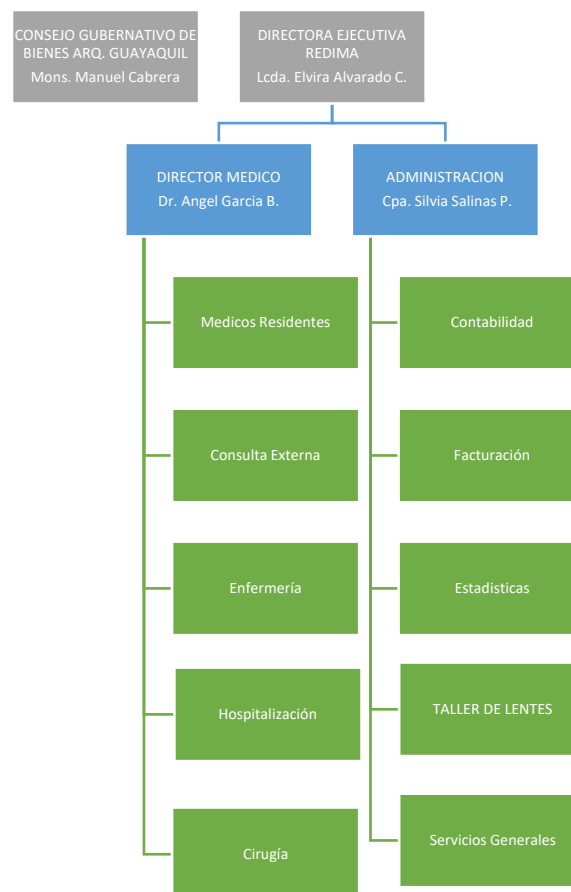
CONSEJO GUBERNATIVO DE BIENES ARQ. GUAYAQUIL
Mons. Manuel Cabrera

DIRECTORA EJECUTIVA REDIMA
Lcda. Elvira Alvarado C.

DIRECTOR MEDICO
Dr. Angel Garcia B.

Medicos Residentes

Consulta Externa

Enfermería

Hospitalización

Cirugía

ADMINISTRACION
Cpa. Silvia Salinas P.

Contabilidad

Facturación

Estadisticas

TALLER DE LENTES

Servicios Generales